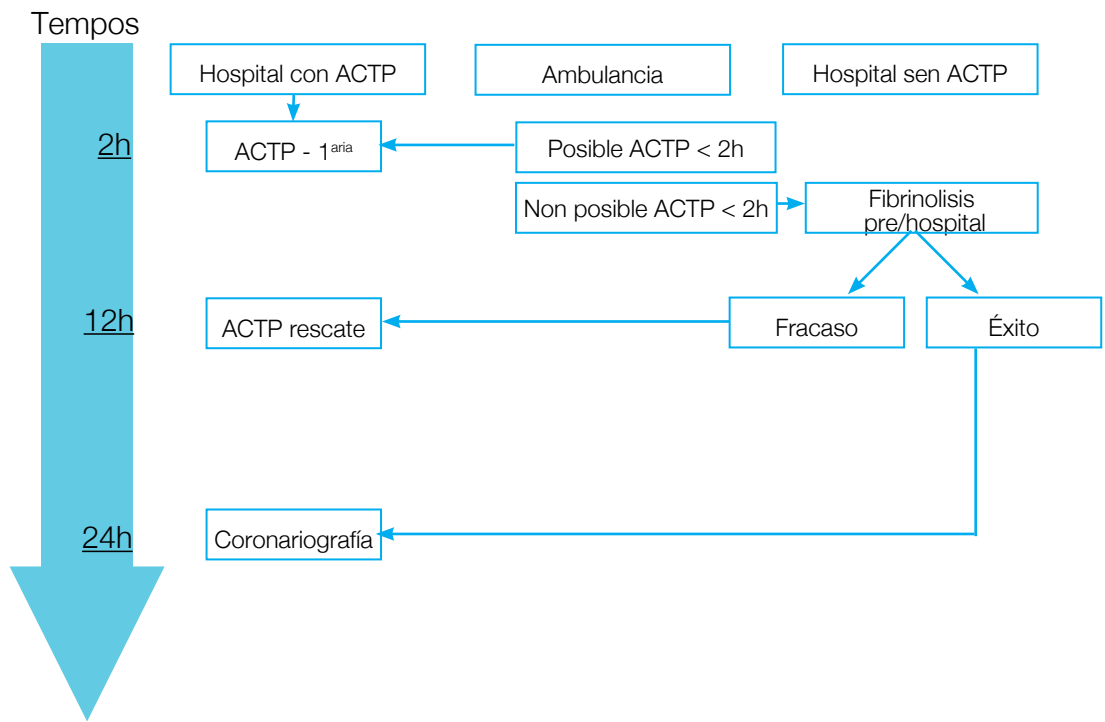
Tempos

Hospital con ACTP

Ambulancia

Hospital sen ACTP

2h

ACTP - 1$^{aria}$

Posible ACTP < 2h

Non posible ACTP < 2h

Fibrinolisis pre/hospital

12h

ACTP rescate

Fracaso

Éxito

24h

Coronariografía